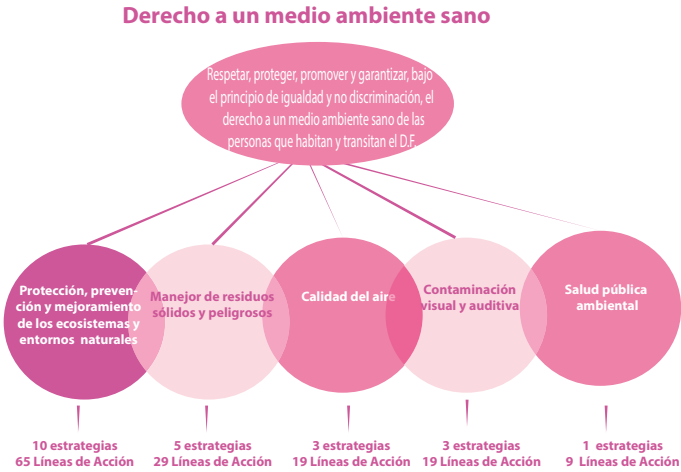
Derecho a un medio ambiente sano

Respetar, proteger, promover y garantizar, bajo el principio de igualdad y no discriminación, el derecho a un medio ambiente sano de las personas que habitan y transitan el D.F.

Protección, prevención y mejoramiento de los ecosistemas y entornos naturales

Manejor de residuos sólidos y peligrosos

Calidad del aire

Contaminación visual y auditiva

Salud pública ambiental

10 estrategias
65 Líneas de Acción

5 estrategias
29 Líneas de Acción

3 estrategias
19 Líneas de Acción

3 estrategias
19 Líneas de Acción

1 estrategias
9 Líneas de Acción